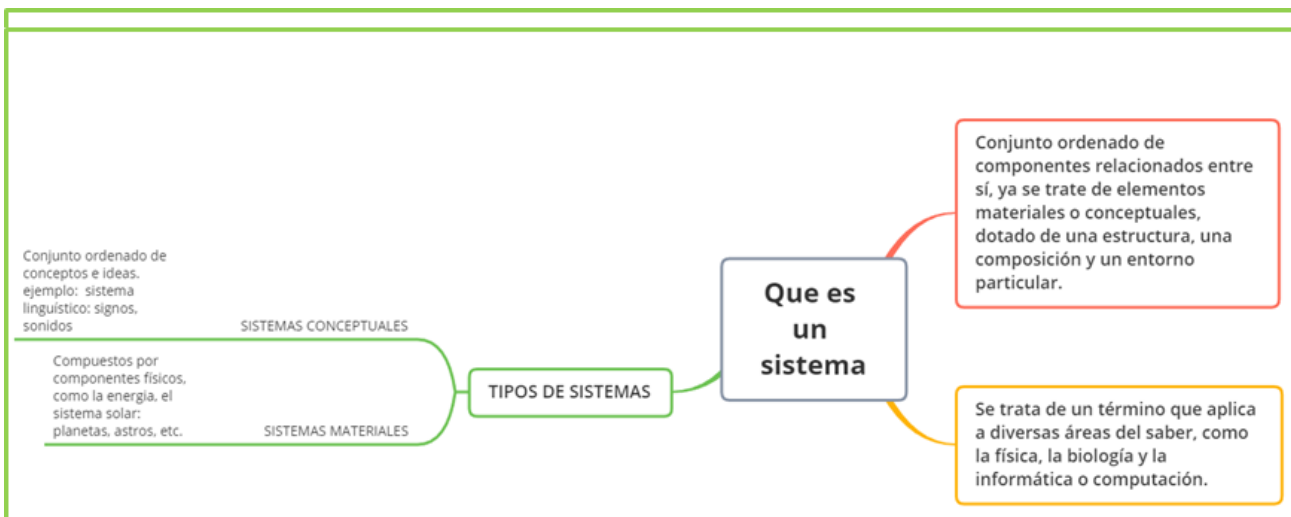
Que es un sistema

Conjunto ordenado de componentes relacionados entre sí, ya se trate de elementos materiales o conceptuales, dotado de una estructura, una composición y un entorno particular.

Se trata de un término que aplica a diversas áreas del saber, como la física, la biología y la informática o computación.

TIPOS DE SISTEMAS

SISTEMAS CONCEPTUALES

Conjunto ordenado de conceptos e ideas. ejemplo: sistema linguístico: signos, sonidos

SISTEMAS MATERIALES

Compuestos por componentes físicos, como la energia, el sistema solar: planetas, astros, etc.